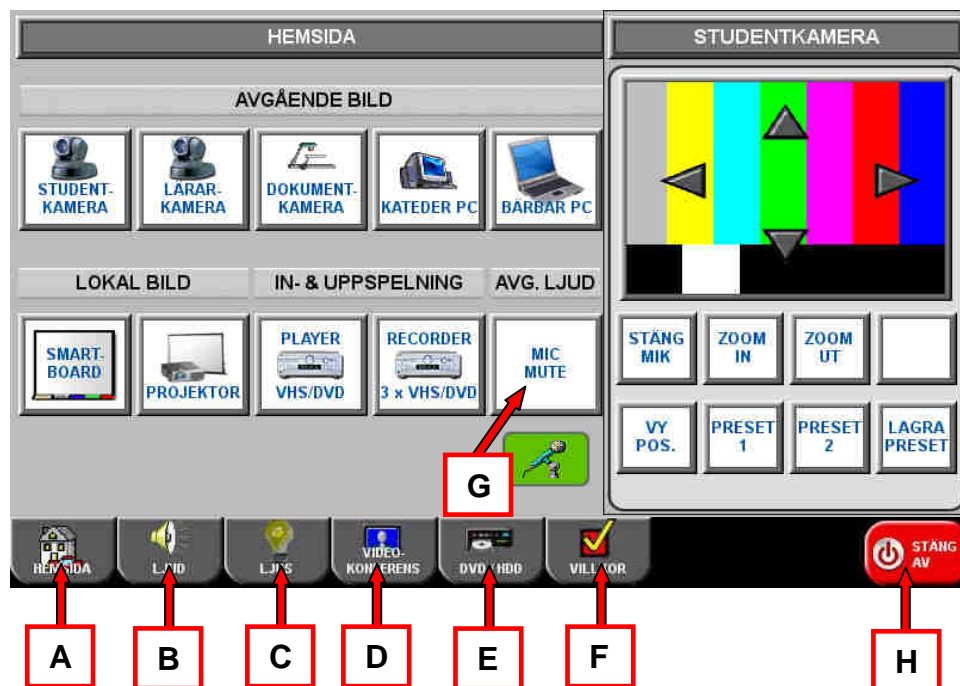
HEMSIDA

AVGÅENDE BILD

STUDENT-KAMERA
LÄRAR-KAMERA
DOKUMENT-KAMERA
KATEDER PC
BÄRBAR PC

LOKAL BILD
IN- & UPPSPELNING
AVG. LJUD

SMART-BOARD
PROJEKTOR
PLAYER VHS/DVD
RECORDER 3 x VHS/DVD
MIC MUTE

STUDENTKAMERA

STÄNG MIK
ZOOM IN
ZOOM UT

VY POS.
PRESET 1
PRESET 2
LAGRA PRESET

G

HEMSIDA
LJUD
LJUS
VIDEO-KONFERENS
DVD / HDD
VILLKOR

STÄNG AV

A
B
C
D
E
F
H